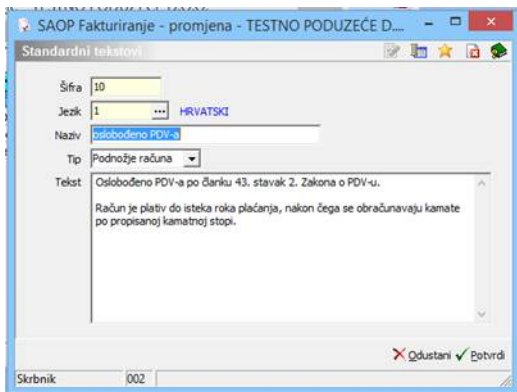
SAOP Fakturiranje - promjena - TESTNO PODUZEĆE D...

Standardni tekstovi

Šifra 10

Jezik 1 ... HRVATSKI

Naziv oslobođeno PDV-a

Tip Podnožje računa

Tekst Oslobođeno PDV-a po članku 43. stavak 2. Zakona o PDV-u.

Račun je plativ do isteka roka plaćanja, nakon čega se obračunavaju kamate po propisanoj kamatnoj stopi.

Odustani Potvrdi

Skrbnik 002